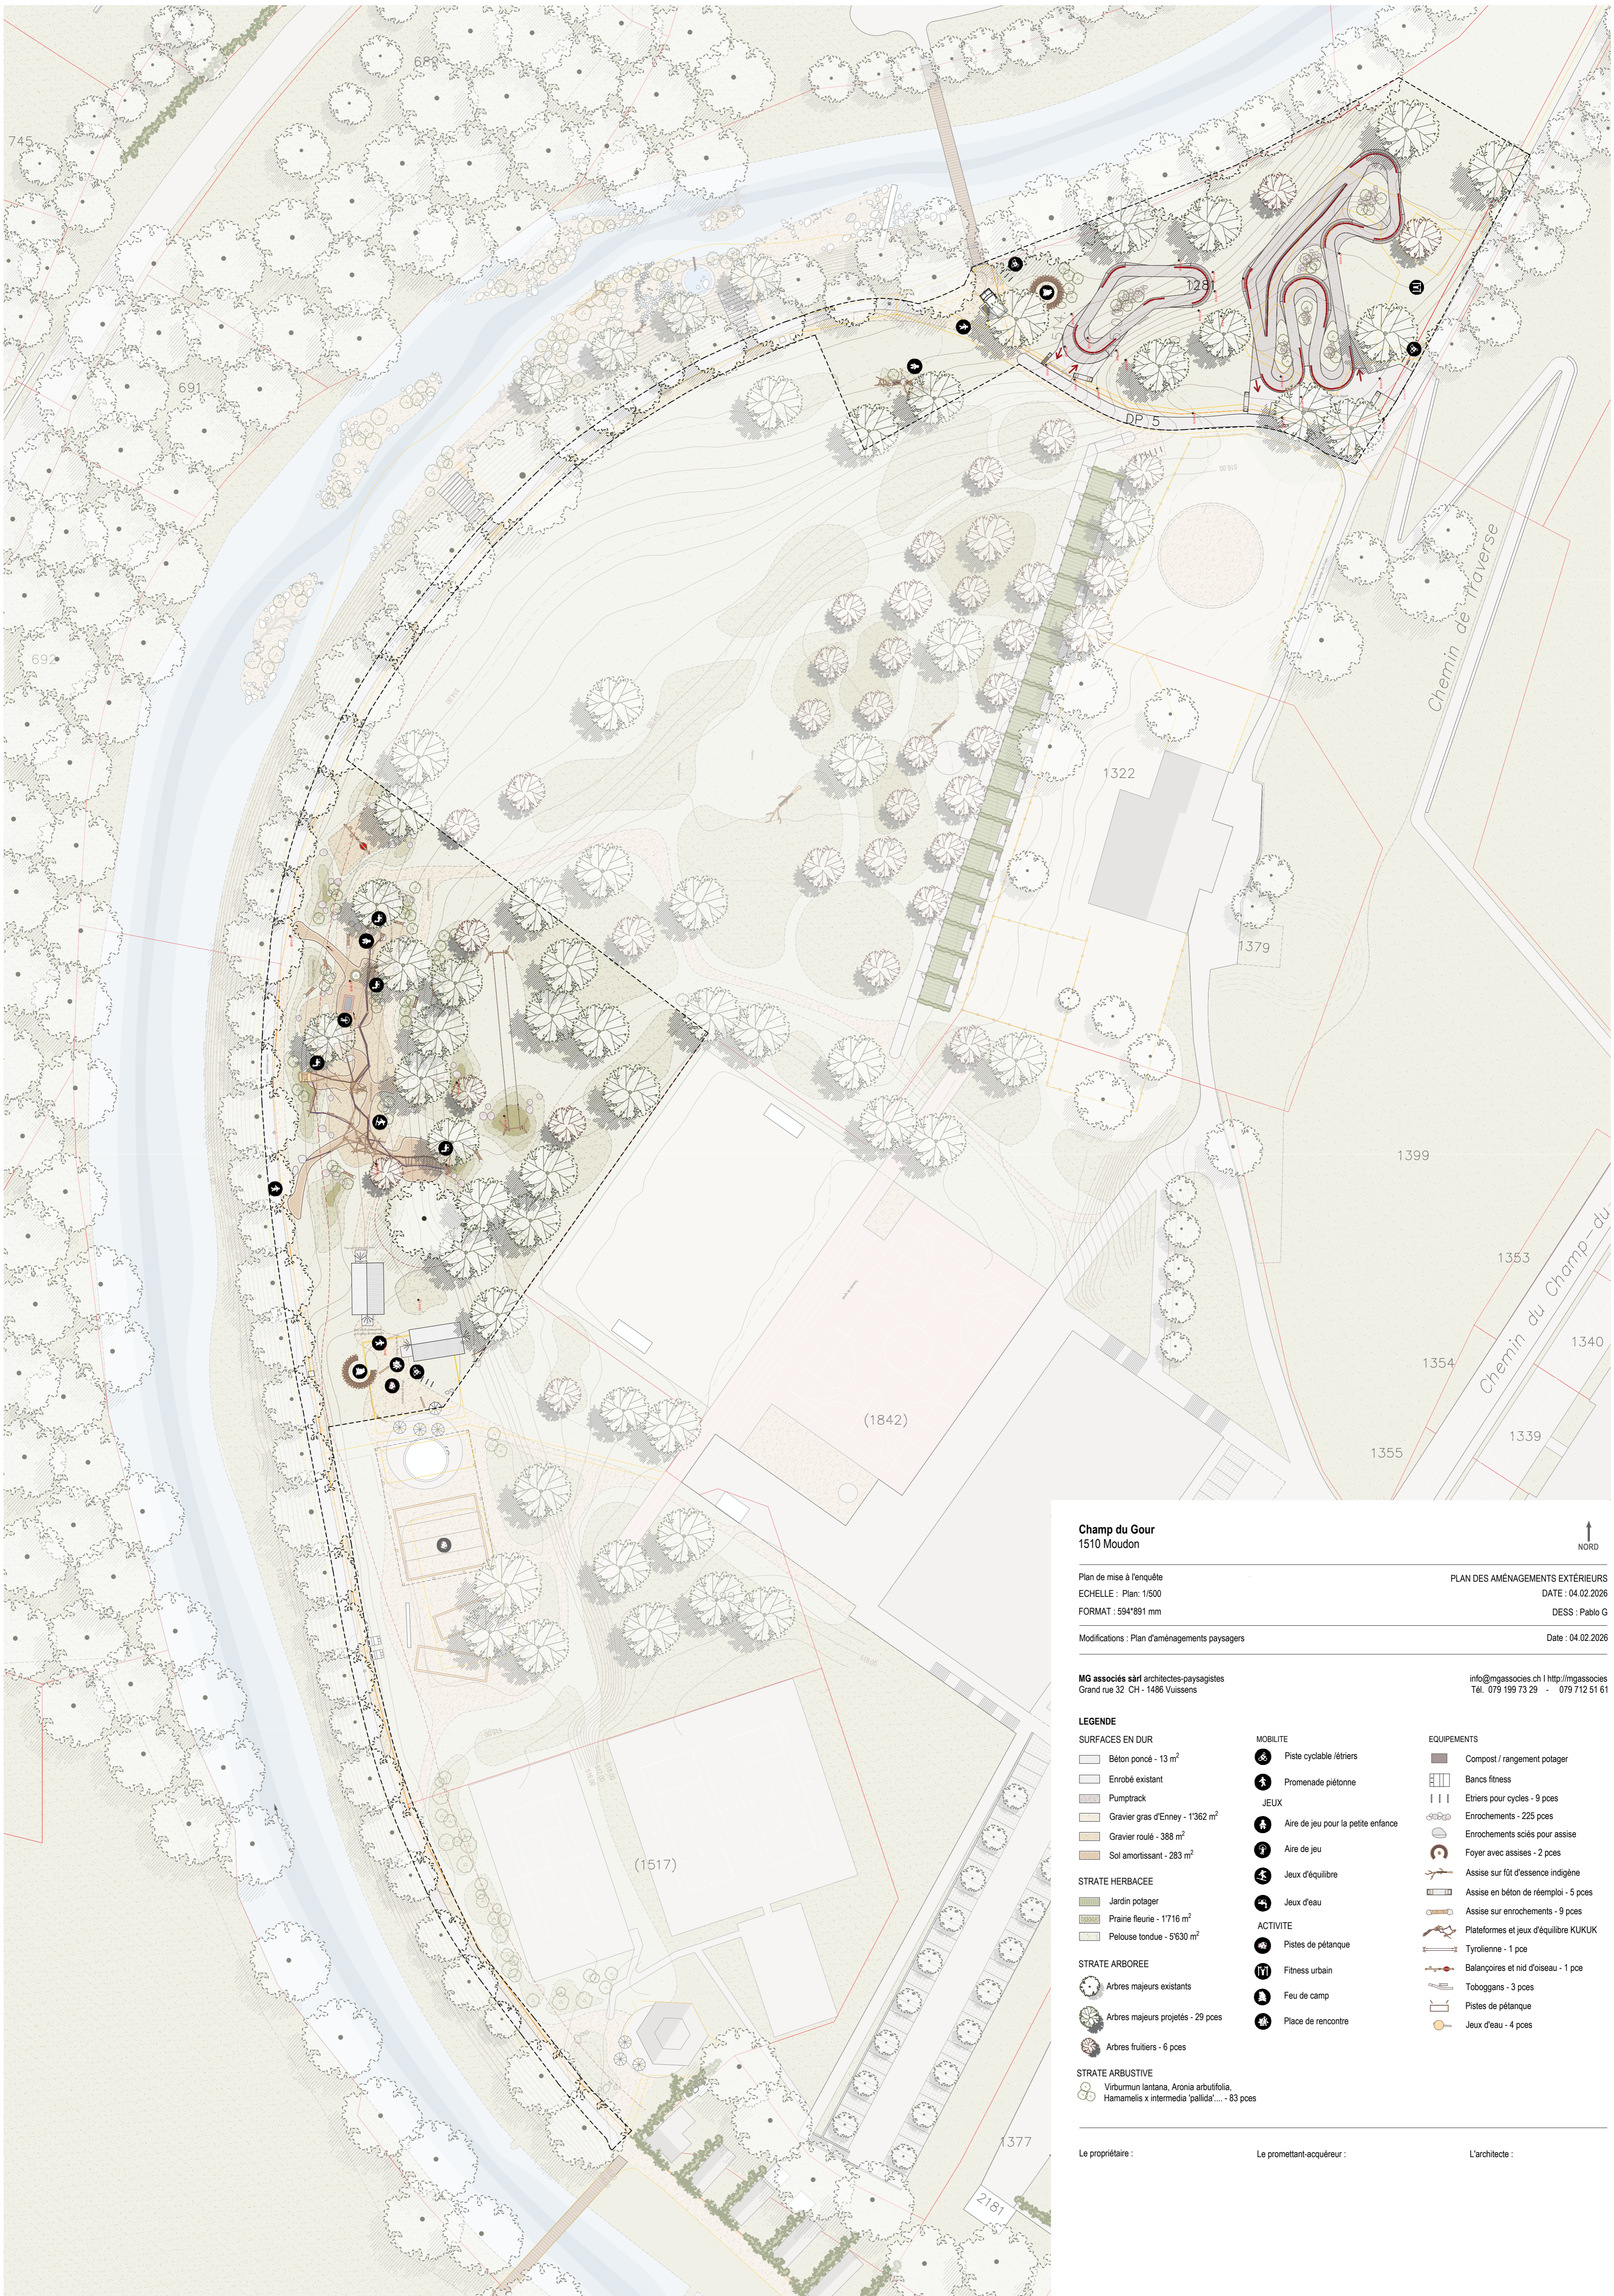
745
689
691
692
DP 5
1251
1322
1379
1399
1353
1354
1340
1355
1339
(1842)
(1517)
1377
2181
Chemin de Traverse
Chemin du Champ-du

Champ du Gour
1510 Moudon

NORD

Plan de mise à l'enquête
ECHELLE : Plan: 1/500
FORMAT : 594*891 mm

PLAN DES AMÉNAGEMENTS EXTÉRIEURS
DATE : 04.02.2026
DESS : Pablo G

Modifications : Plan d'aménagements paysagers
Date : 04.02.2026

MG associés sàrl architectes-paysagistes
Grand rue 32 CH - 1486 Vuissens

info@mgassocies.ch I http://mgassocies
Tél. 079 199 73 29 - 079 712 51 61

LEGENDE

SURFACES EN DUR
Béton poncé - 13 m$^2$
Enrobé existant
Pumptrack
Gravier gras d'Enney - 1'362 m$^2$
Gravier roulé - 388 m$^2$
Sol amortissant - 283 m$^2$

STRATE HERBACEE
Jardin potager
Prairie fleurie - 1'716 m$^2$
Pelouse tondue - 5'630 m$^2$

STRATE ARBOREE
Arbres majeurs existants
Arbres majeurs projetés - 29 pces
Arbres fruitiers - 6 pces

STRATE ARBUSTIVE
Virburnum lantana, Aronia arbutifolia, Hamamelis x intermedia 'pallida'.... - 83 pces

MOBILITE
Piste cyclable /étriers
Promenade piétonne
JEUX
Aire de jeu pour la petite enfance
Aire de jeu
Jeux d'équilibre
Jeux d'eau
ACTIVITE
Pistes de pétanque
Fitness urbain
Feu de camp
Place de rencontre

EQUIPEMENTS
Compost / rangement potager
Bancs fitness
Etriers pour cycles - 9 pces
Enrochements - 225 pces
Enrochements sciés pour assise
Foyer avec assises - 2 pces
Assise sur fût d'essence indigène
Assise en béton de réemploi - 5 pces
Assise sur enrochements - 9 pces
Plateformes et jeux d'équilibre KUKUK
Tyrolienne - 1 pce
Balançoires et nid d'oiseau - 1 pce
Toboggans - 3 pces
Pistes de pétanque
Jeux d'eau - 4 pces

Le propriétaire :
Le promettant-acquéreur :
L'architecte :